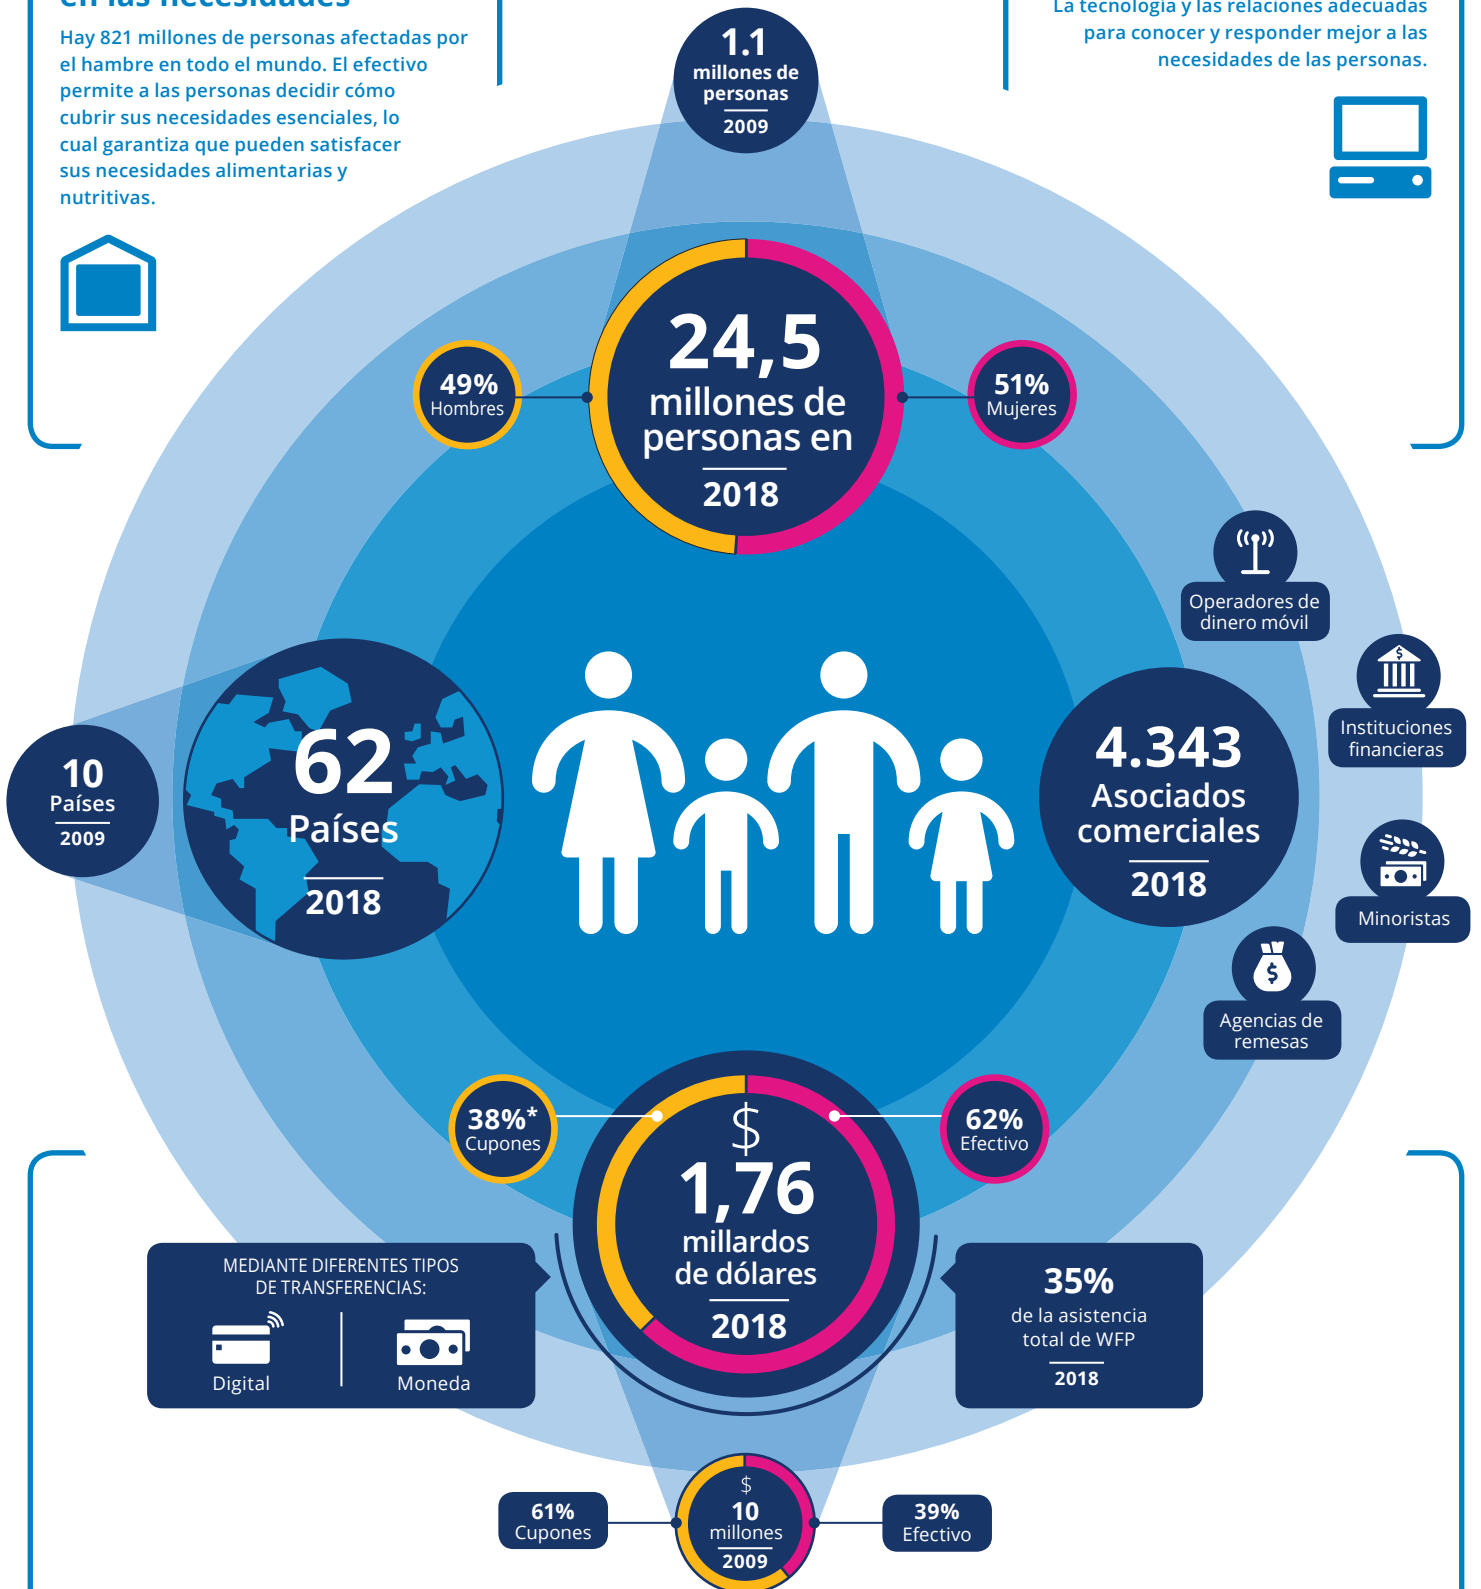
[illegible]

Hay 821 millones de personas afectadas por el hambre en todo el mundo. El efectivo permite a las personas decidir cómo cubrir sus necesidades esenciales, lo cual garantiza que pueden satisfacer sus necesidades alimentarias y nutritivas.

La tecnología y las relaciones adecuadas para conocer y responder mejor a las necesidades de las personas.

1.1 millones de personas 2009

24,5 millones de personas en 2018

49% Hombres

51% Mujeres

Operadores de dinero móvil

Instituciones financieras

10 Países 2009

62 Países 2018

4.343 Asociados comerciales 2018

Minoristas

Agencias de remesas

38%* Cupones

$ 1,76 millardos de dólares 2018

62% Efectivo

MEDIANTE DIFERENTES TIPOS DE TRANSFERENCIAS:

Digital

Moneda

35% de la asistencia total de WFP 2018

61% Cupones

$ 10 millones 2009

39% Efectivo